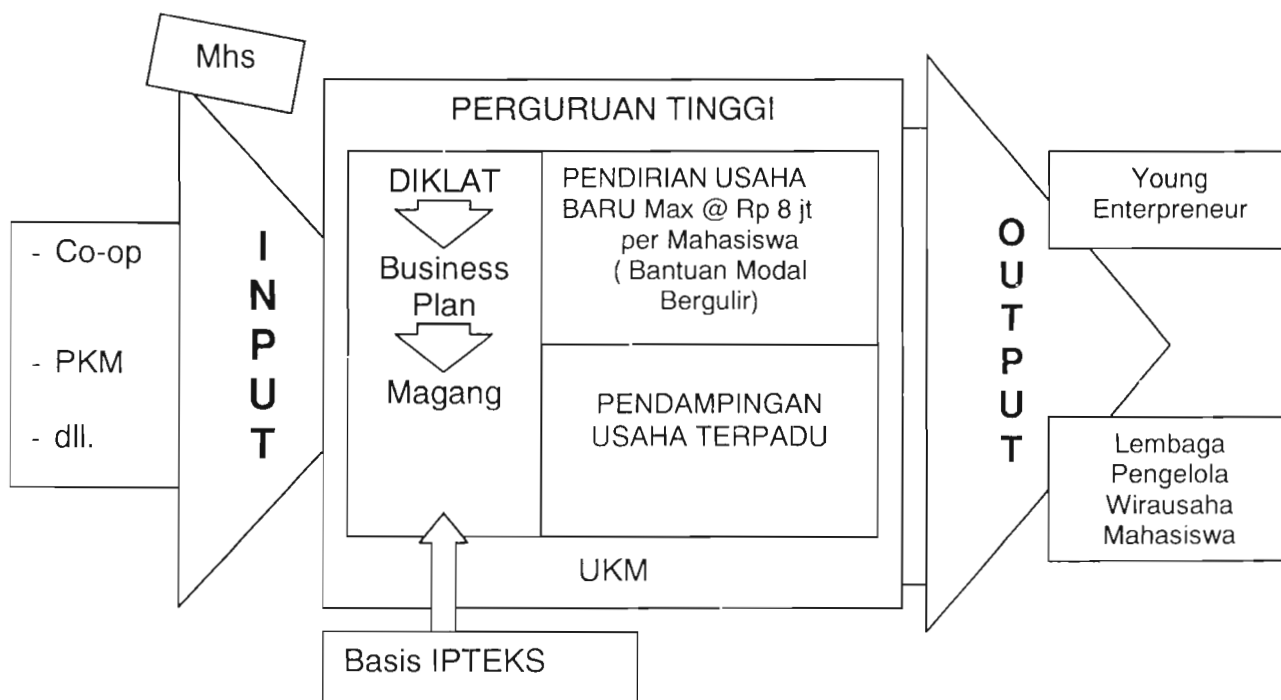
Mhs

- Co-op

- PKM

- dll.

INPUT

PERGURUAN TINGGI

DIKLAT

Business Plan

Magang

PENDIRIAN USAHA BARU Max @ Rp 8 jt per Mahasiswa ( Bantuan Modal Bergulir)

PENDAMPINGAN USAHA TERPADU

UKM

Basis IPTEKS

OUTPUT

Young Enterpreneur

Lembaga Pengelola Wirausaha Mahasiswa